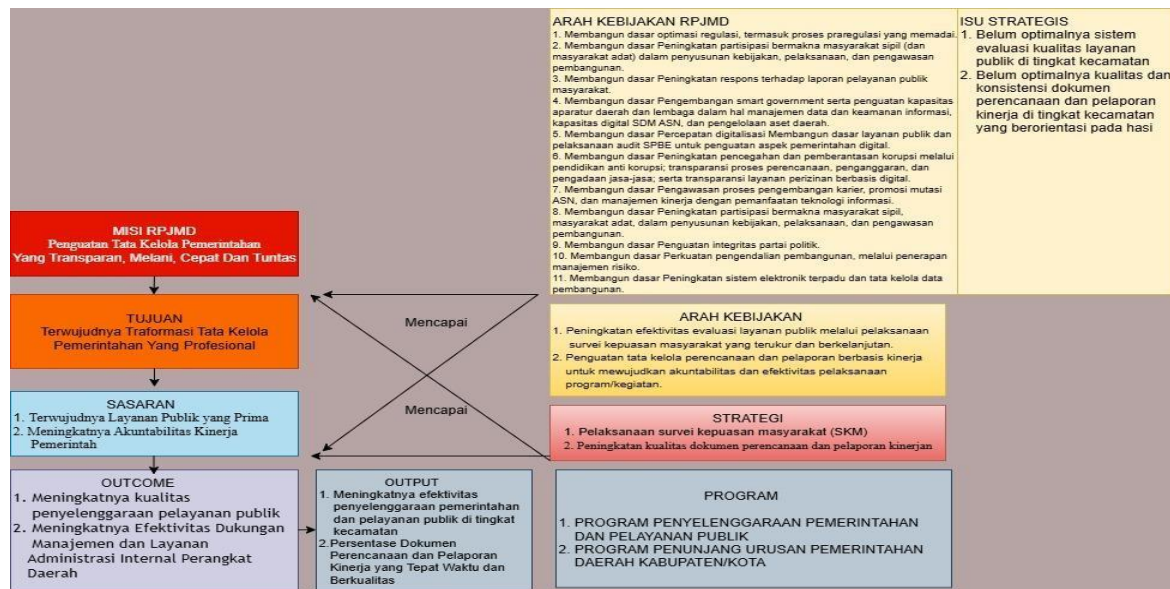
ARAH KEBIJAKAN RPJMD

1. Membangun dasar optimasi regulasi, termasuk proses praregulasi yang memadai.
2. Membangun dasar Peningkatan partisipasi bermakna masyarakat sipil (dan masyarakat adat) dalam penyusunan kebijakan, pelaksanaan, dan pengawasan pembangunan.
3. Membangun dasar Peningkatan respons terhadap laporan pelayanan publik masyarakat.
4. Membangun dasar Pengembangan smart government serta penguatan kapasitas aparatur daerah dan lembaga dalam hal manajemen data dan keamanan informasi, kapasitas digital SDM ASN, dan pengelolaan aset daerah.
5. Membangun dasar Percepatan digitalisasi Membangun dasar layanan publik dan pelaksanaan audit SPBE untuk penguatan aspek pemerintahan digital.
6. Membangun dasar Peningkatan pencegahan dan pemberantasan korupsi melalui pendidikan anti korupsi; transparansi proses perencanaan, penganggaran, dan pengadaan jasa-jasa; serta transparansi layanan perizinan berbasis digital.
7. Membangun dasar Pengawasan proses pengembangan karier, promosi mutasi ASN, dan manajemen kinerja dengan pemanfaatan teknologi informasi.
8. Membangun dasar Peningkatan partisipasi bermakna masyarakat sipil, masyarakat adat, dalam penyusunan kebijakan, pelaksanaan, dan pengawasan pembangunan.
9. Membangun dasar Penguatan integritas partai politik.
10. Membangun dasar Perkuatan pengendalian pembangunan, melalui penerapan manajemen risiko.
11. Membangun dasar Peningkatan sistem elektronik terpadu dan tata kelola data pembangunan.

ISU STRATEGIS
1. Belum optimalnya sistem evaluasi kualitas layanan publik di tingkat kecamatan
2. Belum optimalnya kualitas dan konsistensi dokumen perencanaan dan pelaporan kinerja di tingkat kecamatan yang berorientasi pada hasi

MISI RPJMD
Penguatan Tata Kelola Pemerintahan Yang Transparan, Melani, Cepat Dan Tuntas

TUJUAN
Terwujudnya Traformasi Tata Kelola Pemerintahan Yang Profesional

Mencapai

ARAH KEBIJAKAN
1. Peningkatan efektivitas evaluasi layanan publik melalui pelaksanaan survei kepuasan masyarakat yang terukur dan berkelanjutan.
2. Penguatan tata kelola perencanaan dan pelaporan berbasis kinerja untuk mewujudkan akuntabilitas dan efektivitas pelaksanaan program/kegiatan.

SASARAN
1. Terwujudnya Layanan Publik yang Prima
2. Meningkatnya Akuntabilitas Kinerja Pemerintah

Mencapai

STRATEGI
1. Pelaksanaan survei kepuasan masyarakat (SKM)
2. Peningkatan kualitas dokumen perencanaan dan pelaporan kinerjan

OUTCOME
1. Meningkatnya kualitas penyelenggaraan pelayanan publik
2. Meningkatnya Efektivitas Dukungan Manajemen dan Layanan Administrasi Internal Perangkat Daerah

OUTPUT
1. Meningkatnya efektivitas penyelenggaraan pemerintahan dan pelayanan publik di tingkat kecamatan
2. Persentase Dokumen Perencanaan dan Pelaporan Kinerja yang Tepat Waktu dan Berkualitas

PROGRAM
1. PROGRAM PENYELENGGARAAN PEMERINTAHAN DAN PELAYANAN PUBLIK
2. PROGRAM PENUNJANG URUSAN PEMERINTAHAN DAERAH KABUPATEN/KOTA